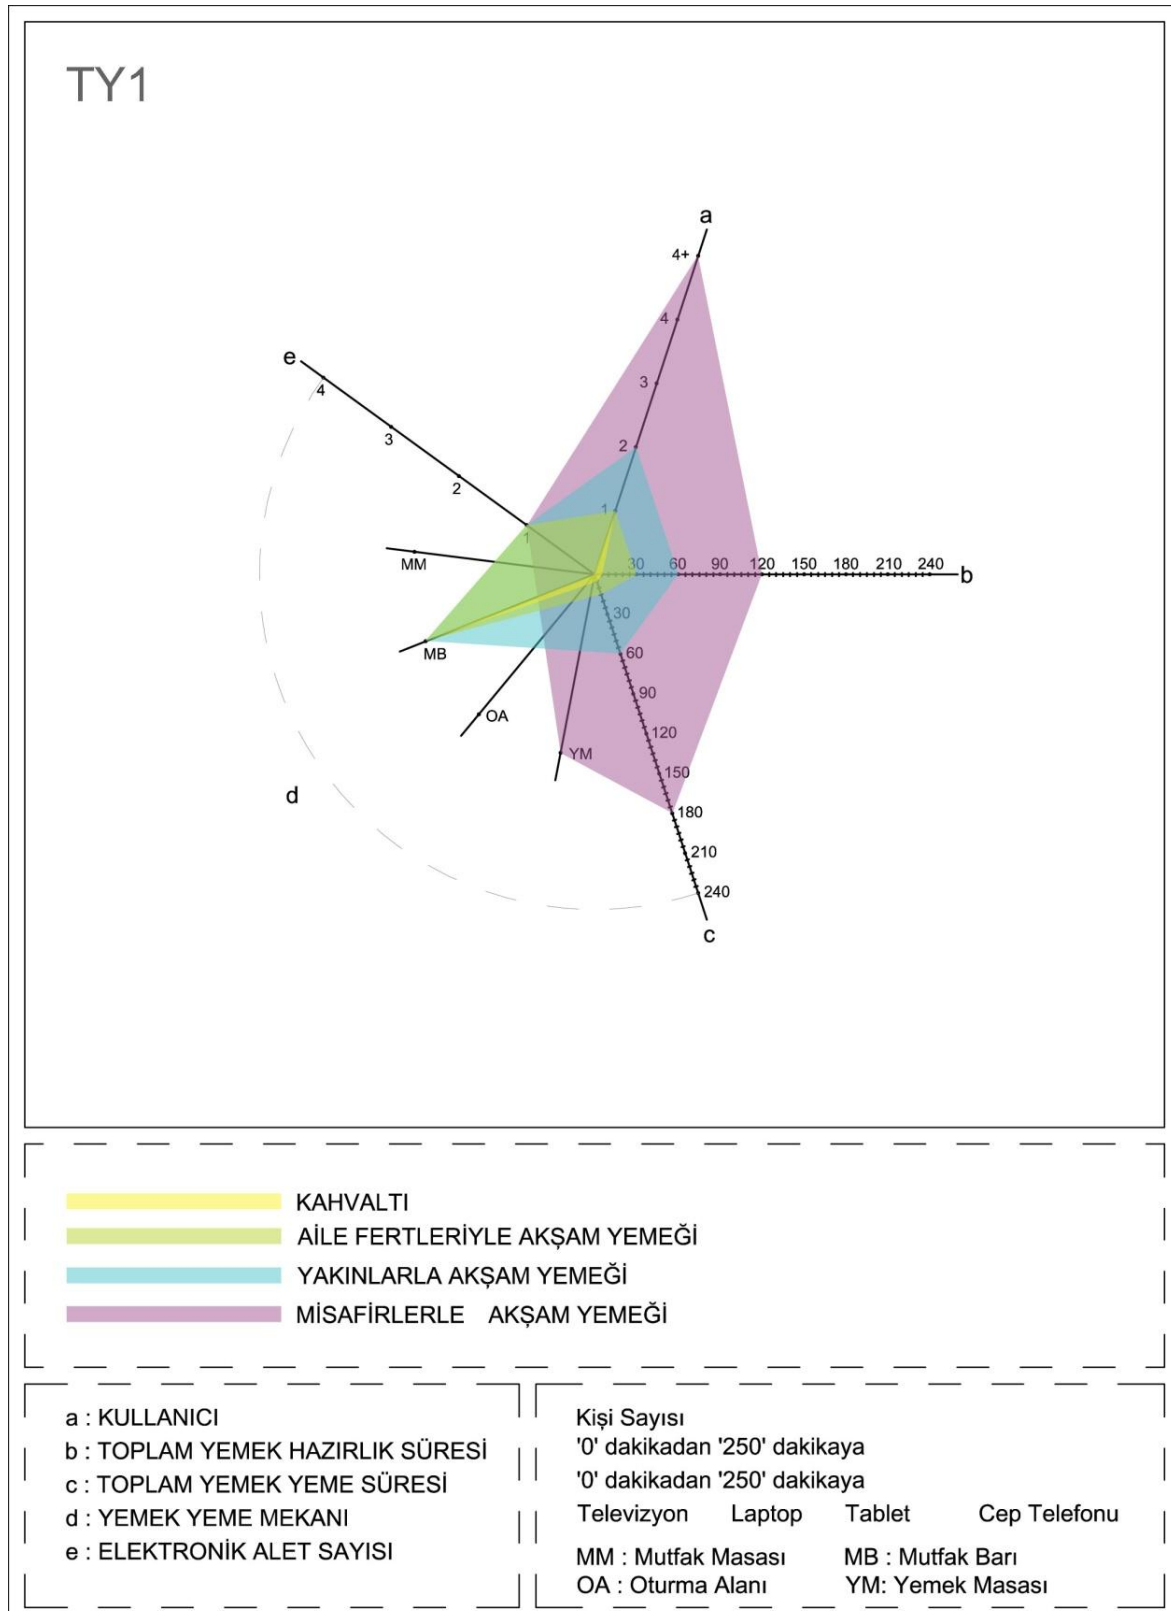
TY1

a
4+
4
3
2
1
e
4
3
2
1
MM
MB
OA
YM
d
30 60 90 120 150 180 210 240
b
30
60
90
120
150
180
210
240
c

KAHVALTI
AİLE FERTLERİYLE AKŞAM YEMEĞİ
YAKINLARLA AKŞAM YEMEĞİ
MİSAFİRLERLE AKŞAM YEMEĞİ

a : KULLANICI
b : TOPLAM YEMEK HAZIRLIK SÜRESİ
c : TOPLAM YEMEK YEME SÜRESİ
d : YEMEK YEME MEKANI
e : ELEKTRONİK ALET SAYISI

Kişi Sayısı
'0' dakikadan '250' dakikaya
'0' dakikadan '250' dakikaya
Televizyon Laptop Tablet Cep Telefonu
MM : Mutfak Masası MB : Mutfak Barı
OA : Oturma Alanı YM: Yemek Masası